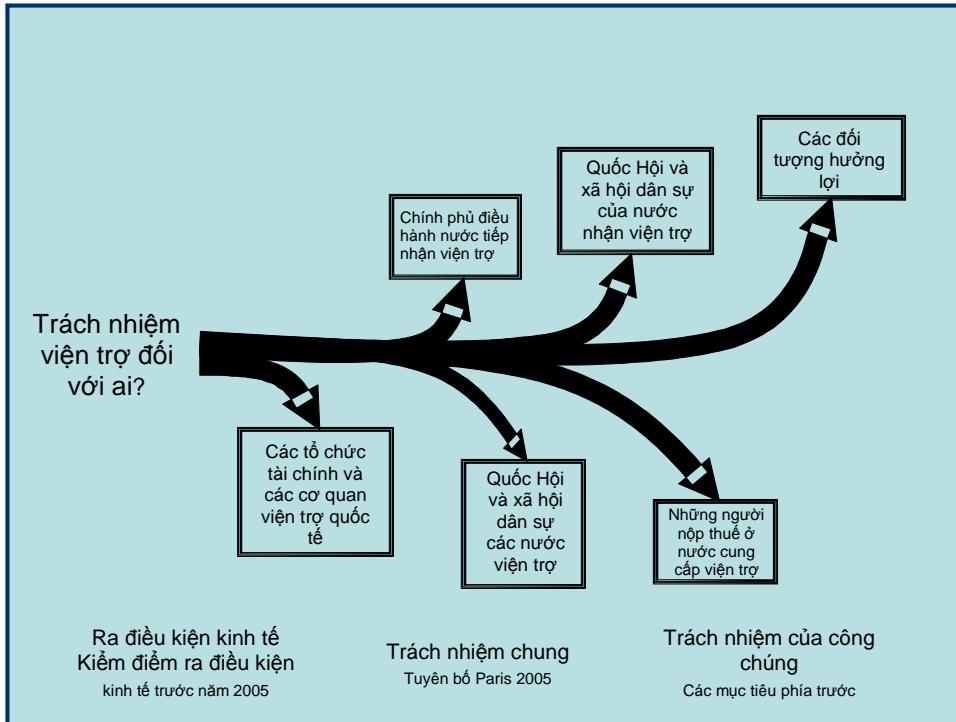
Trách nhiệm viện trợ đối với ai?

Chính phủ điều hành nước tiếp nhận viện trợ

Quốc Hội và xã hội dân sự của nước nhận viện trợ

Các đối tượng hưởng lợi

Các tổ chức tài chính và các cơ quan viện trợ quốc tế

Quốc Hội và xã hội dân sự các nước viện trợ

Những người nộp thuế ở nước cung cấp viện trợ

Ra điều kiện kinh tế
Kiểm điểm ra điều kiện
kinh tế trước năm 2005

Trách nhiệm chung
Tuyên bố Paris 2005

Trách nhiệm của công chúng
Các mục tiêu phía trước